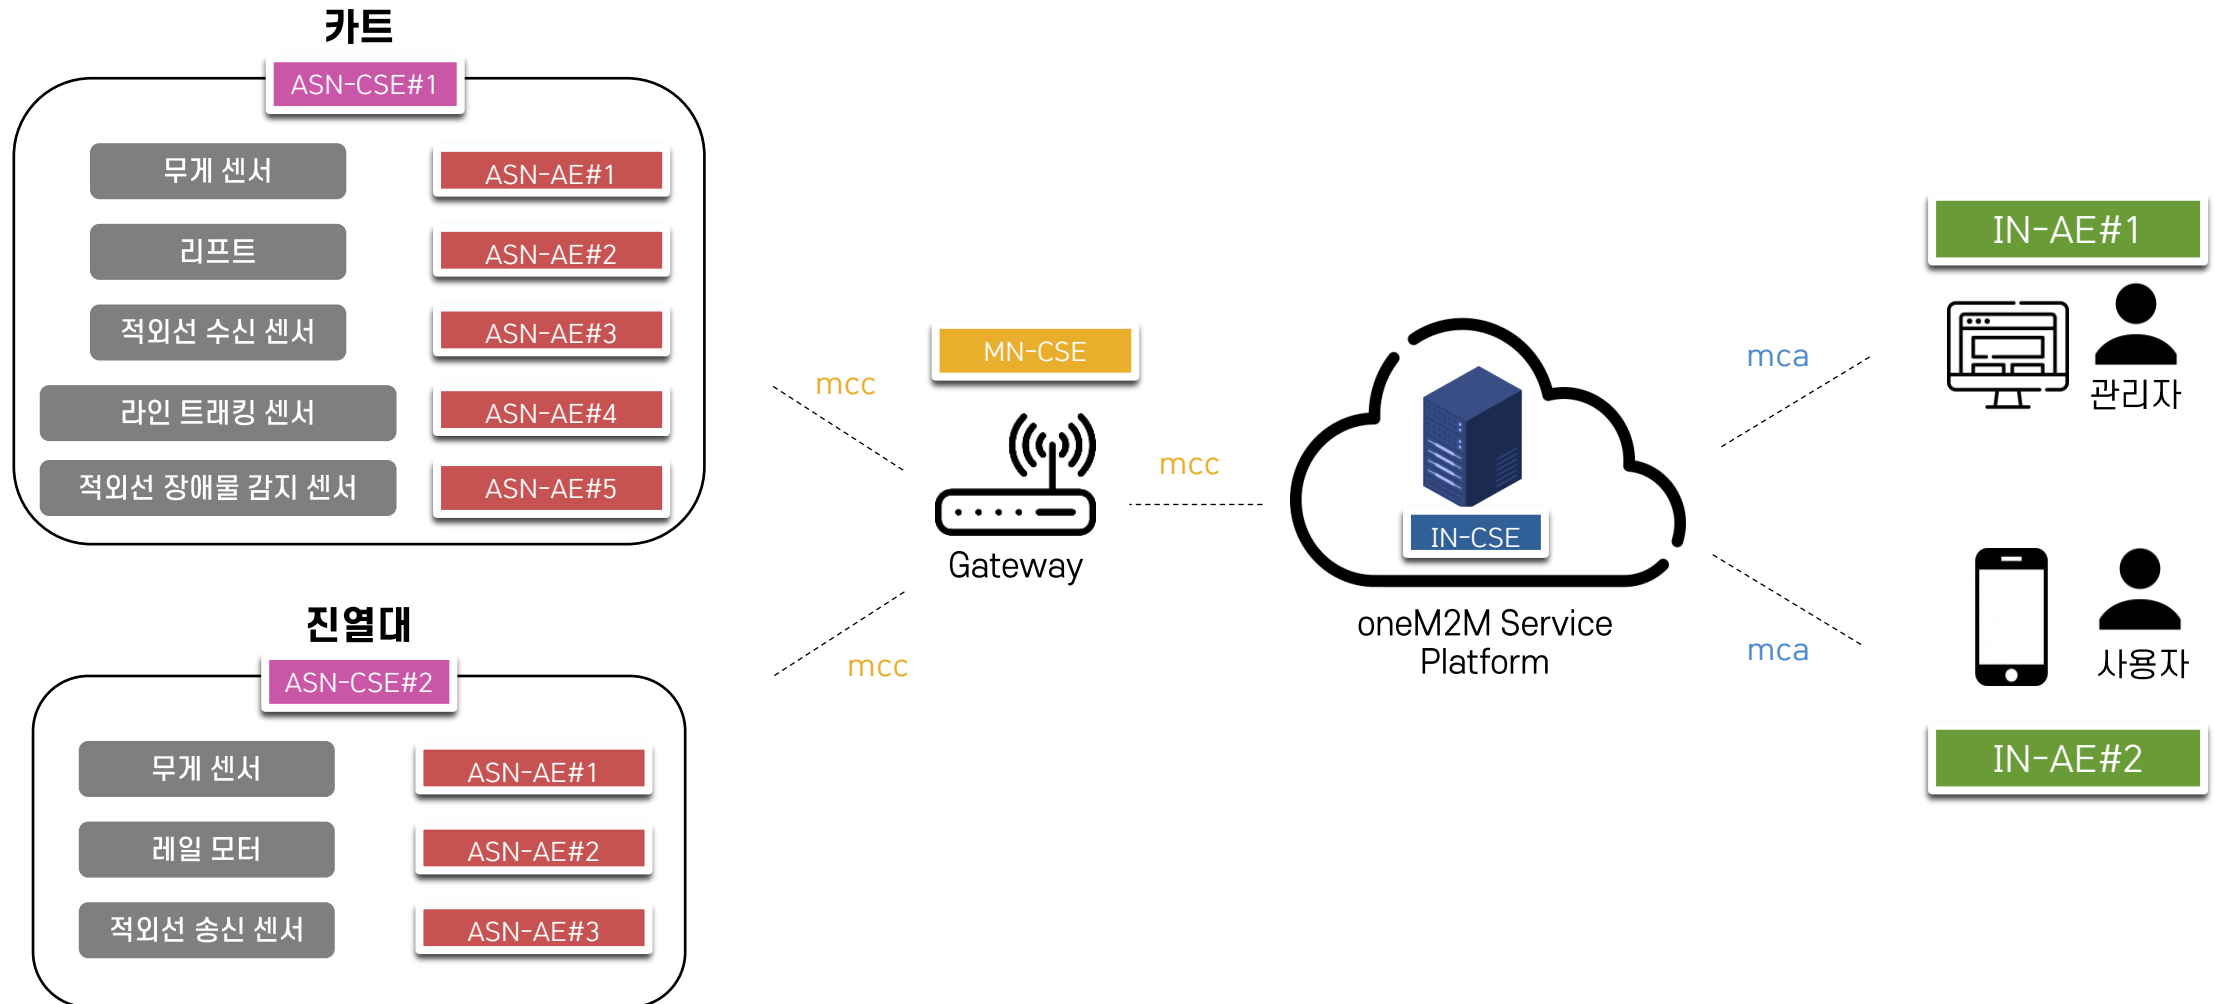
카트

ASN-CSE#1

무게 센서
ASN-AE#1

리프트
ASN-AE#2

적외선 수신 센서
ASN-AE#3

라인 트래킹 센서
ASN-AE#4

적외선 장애물 감지 센서
ASN-AE#5

진열대

ASN-CSE#2

무게 센서
ASN-AE#1

레일 모터
ASN-AE#2

적외선 송신 센서
ASN-AE#3

mcc

mcc

MN-CSE

Gateway

mcc

IN-CSE

oneM2M Service Platform

mca

mca

IN-AE#1

관리자

사용자

IN-AE#2